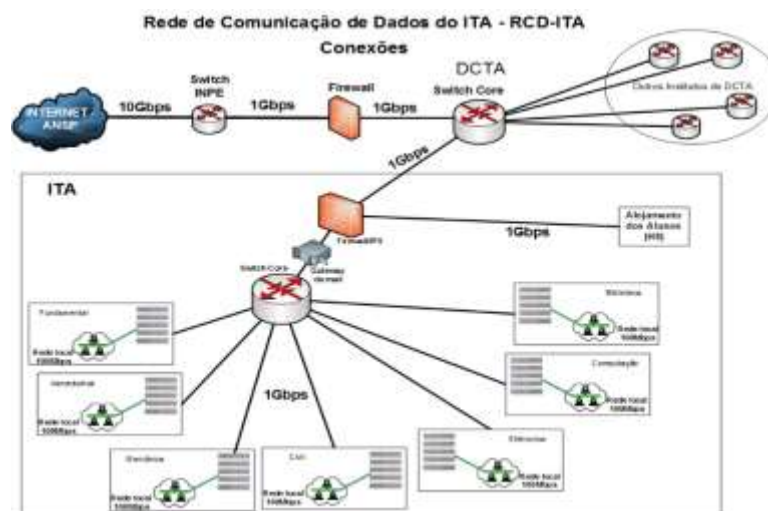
Rede de Comunicação de Dados do ITA - RCD-ITA

Conexões

INTERNET ANSP

10Gbps

Switch INPE

1Gbps

Firewall

1Gbps

DCTA

Switch Core

Outros Institutos do DCTA

1Gbps

ITA

Firewall/IPS

1Gbps

Alojamento dos Alunos (H8)

Switch Core

Gateway de mail

Fundamental

Rede local 100Mbps

Aeronáutica

Rede local 100Mbps

Mecânica

Rede local 100Mbps

Civil

Rede local 100Mbps

1Gbps

Eletrônica

Rede local 100Mbps

Computação

Rede local 100Mbps

Eletrônica

Rede local 100Mbps